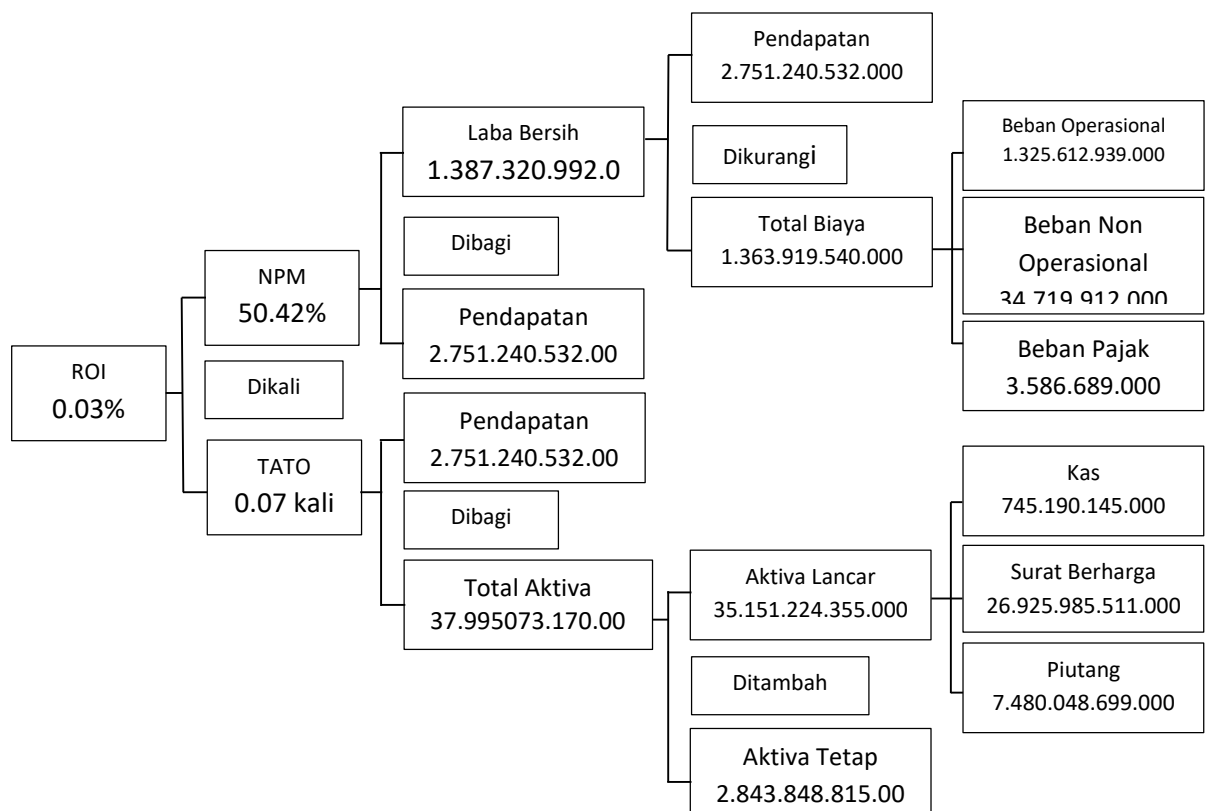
ROI
0.03%

NPM
50.42%

Dikali

TATO
0.07 kali

Laba Bersih
1.387.320.992.0

Dibagi

Pendapatan
2.751.240.532.00

Pendapatan
2.751.240.532.00

Dibagi

Total Aktiva
37.995073.170.00

Pendapatan
2.751.240.532.000

Dikurangi

Total Biaya
1.363.919.540.000

Beban Operasional
1.325.612.939.000

Beban Non Operasional
34.719.912.000

Beban Pajak
3.586.689.000

Aktiva Lancar
35.151.224.355.000

Ditambah

Aktiva Tetap
2.843.848.815.00

Kas
745.190.145.000

Surat Berharga
26.925.985.511.000

Piutang
7.480.048.699.000